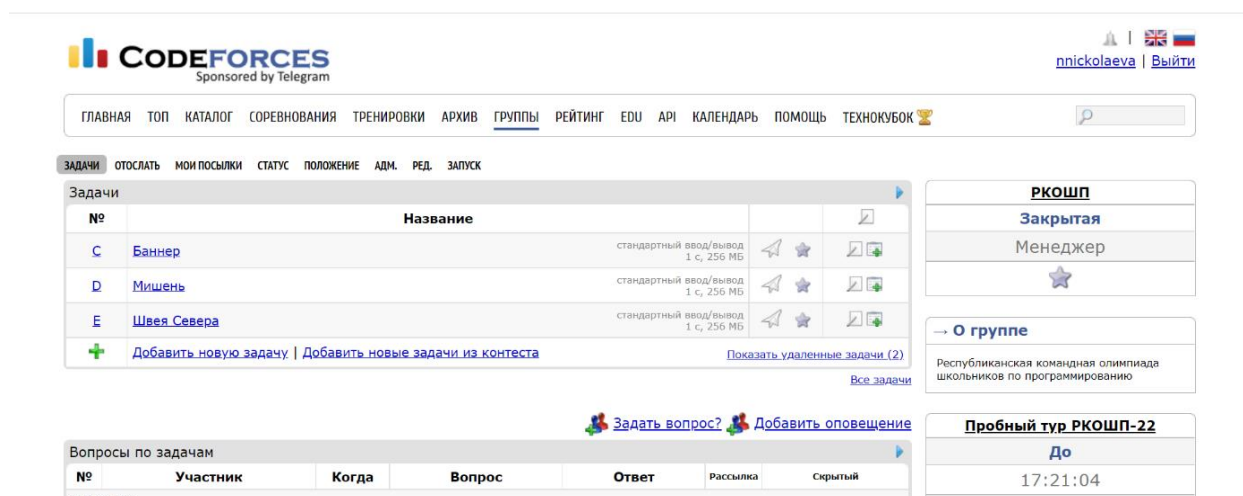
CODEFORCES
Sponsored by Telegram

nnickolaeva | Выйти

ГЛАВНАЯ ТОП КАТАЛОГ СОРЕВНОВАНИЯ ТРЕНИРОВКИ АРХИВ ГРУППЫ РЕЙТИНГ EDU API КАЛЕНДАРЬ ПОМОЩЬ ТЕХНОКУБОК

ЗАДАЧИ ОТОСЛАТЬ МОИ ПОСЫЛКИ СТАТУС ПОЛОЖЕНИЕ АДМ. РЕД. ЗАПУСК

Задачи

| № | Название | | | |
|---|---|---|---|---|
| C | Баннер | стандартный ввод/вывод 1 с, 256 МБ | | |
| D | Мишень | стандартный ввод/вывод 1 с, 256 МБ | | |
| E | Швея Севера | стандартный ввод/вывод 1 с, 256 МБ | | |

Добавить новую задачу | Добавить новые задачи из контеста
Показать удаленные задачи (2)
Все задачи

Задать вопрос? Добавить оповещение

Вопросы по задачам

| № | Участник | Когда | Вопрос | Ответ | Рассылка | Скрытый |
|---|---|---|---|---|---|---|

РКОШП
Закрытая
Менеджер

→ О группе
Республиканская командная олимпиада школьников по программированию

Пробный тур РКОШП-22
До
17:21:04